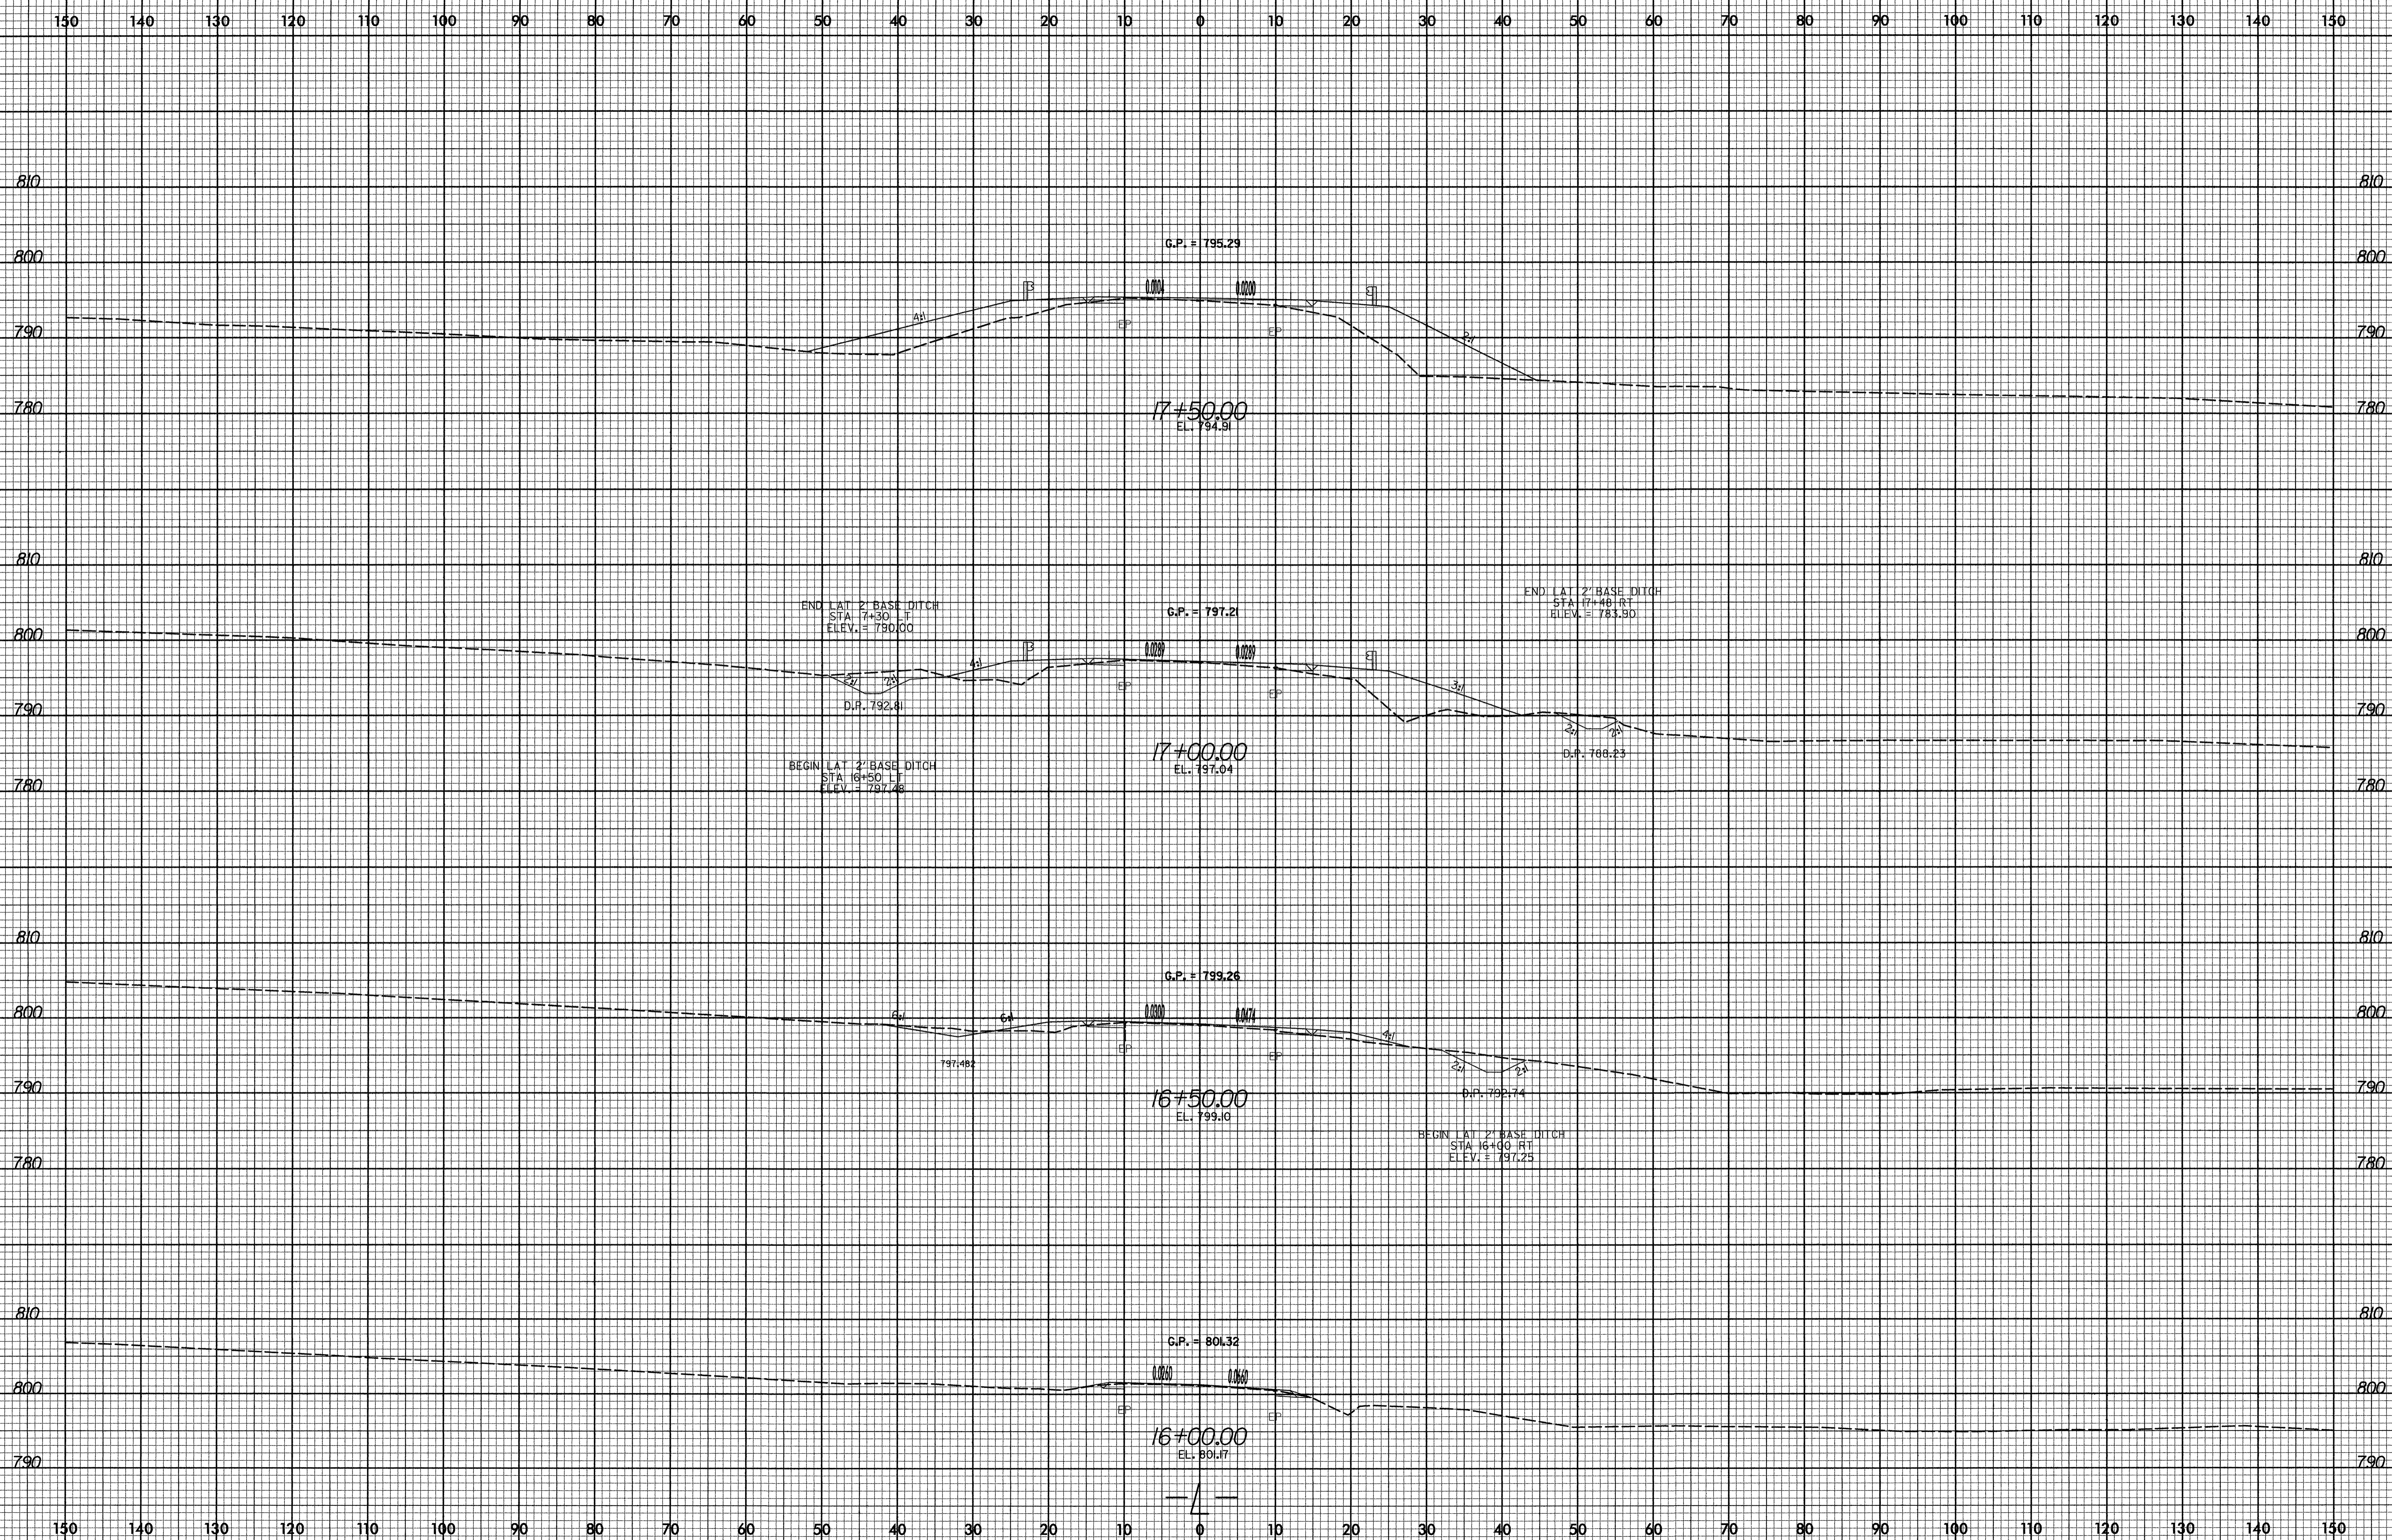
150 140 130 120 110 100 90 80 70 60 50 40 30 20 10 0 10 20 30 40 50 60 70 80 90 100 110 120 130 140 150

810 810
800 800
790 790
780 780

G.P. = 795.29
0.0104 0.0200
4:1 2:1
EP EP
17+50.00
EL. 794.91

810 810
800 800
790 790
780 780

END LAT 2' BASE DITCH
STA 17+30 LT
ELEV. = 790.00

END LAT 2' BASE DITCH
STA 17+40 RT
ELEV. = 783.90

G.P. = 797.21
0.0280 0.0289
2:1 2:1 4:1 3:1 2:1 2:1
EP EP
D.P. 792.81
D.P. 788.23

BEGIN LAT 2' BASE DITCH
STA 16+50 LT
ELEV. = 797.48

17+00.00
EL. 797.04

810 810
800 800
790 790
780 780

G.P. = 799.26
0.0300 0.0474
6:1 6:1 4:1 2:1 2:1
EP EP
797.482
D.P. 792.74
16+50.00
EL. 799.10

BEGIN LAT 2' BASE DITCH
STA 16+00 RT
ELEV. = 797.25

810 810
800 800
790 790

G.P. = 801.32
0.0650 0.0660
EP EP
16+00.00
EL. 801.17

–4–

150 140 130 120 110 100 90 80 70 60 50 40 30 20 10 0 10 20 30 40 50 60 70 80 90 100 110 120 130 140 150